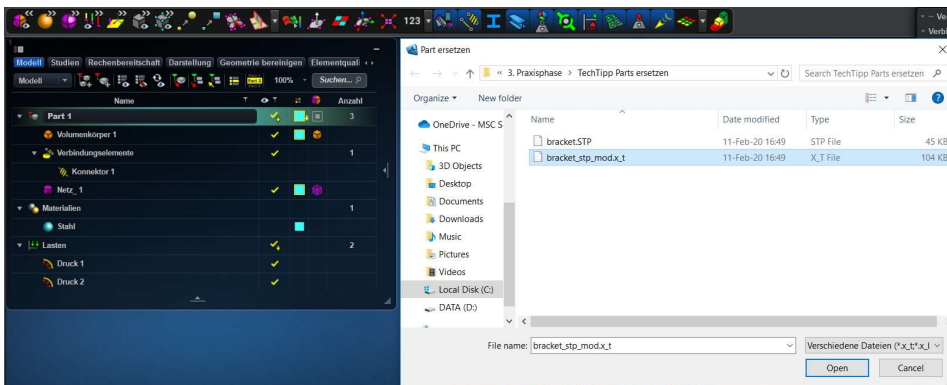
123

Ve
Verbi

Modell Studien Rechenbereitschaft Darstellung Geometrie bereinigen Elementquali

Modell
100%
Suchen...

| Name | | | Anzahl |
|---|---|---|---|
| Part 1 | | | 3 |
| Volumenkörper 1 | | | |
| Verbindungselemente | | | 1 |
| Konnektor 1 | | | |
| Netz_1 | | | |
| Materialien | | | 1 |
| Stahl | | | |
| Lasten | | | 2 |
| Druck 1 | | | |
| Druck 2 | | | |

Part ersetzen

« 3. Praxisphase › TechTipp Parts ersetzen
Search TechTipp Parts ersetzen

Organize ▾ New folder

OneDrive - MSC S
This PC
3D Objects
Desktop
Documents
Downloads
Music
Pictures
Videos
Local Disk (C:)
DATA (D:)

| Name | Date modified | Type | Size |
|---|---|---|---|
| bracket.STP | 11-Feb-20 16:49 | STP File | 45 KB |
| bracket_stp_mod.x_t | 11-Feb-20 16:49 | X_T File | 104 KB |

File name: bracket_stp_mod.x_t
Verschiedene Dateien (*.x_t;*.x_l
Open
Cancel